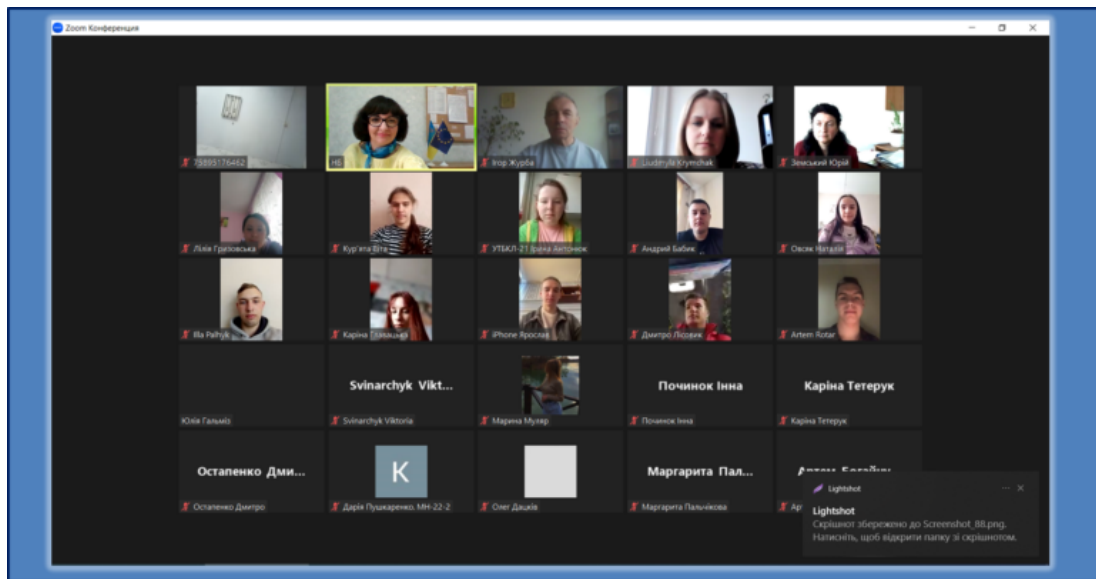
Zoom Конференция

75895176462
НБ
Ігор Журба
Liudmyla Kryvchak
Земський Юрій

Лілія Грязовська
Кур'ята Віта
УТБКЛ-21 Ірина Антонюк
Андрій Бабик
Овсяк Наталія

Illa Palhyk
Каріна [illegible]
iPhone Ярослав
Дмитро Лісовик
Artem Rotar

Юлія Гальміз
Svinarchyk Vikt...
Svinarchyk Viktoria
Марина Музир
Починок Інна
Починок Інна
Каріна Тетерук
Каріна Тетерук

Остапенко Дми...
Остапенко Дмитро
K
Дарія Пушкаренко. МН-22-2
Олег Дацків
Маргарита Пал...
Маргарита Пальчікова
Артем Богайчу...
Ар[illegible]

Lightshot
Lightshot
Скріншот збережено до Screenshot_88.png.
Натисніть, щоб відкрити папку зі скріншотом.